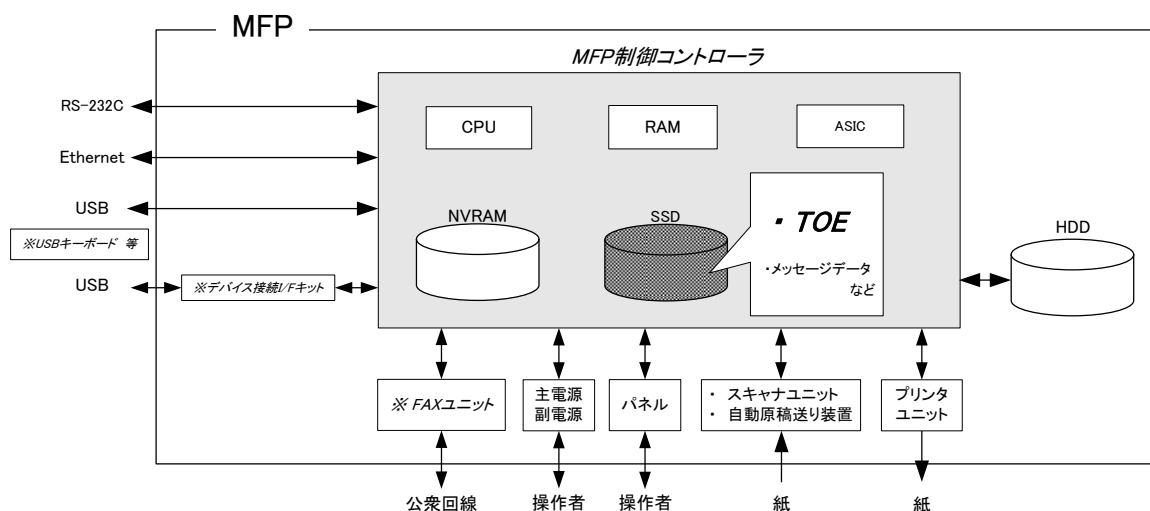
MFP

MFP制御コントローラ

RS-232C

Ethernet

USB

※USBキーボード 等

USB

※デバイス接続I/Fキット

CPU

RAM

ASIC

NVRAM

SSD

・TOE

・メッセージデータ など

HDD

※ FAXユニット

主電源 副電源

パネル

・ スキャナユニット
・ 自動原稿送り装置

プリンタ ユニット

公衆回線

操作者

操作者

紙

紙